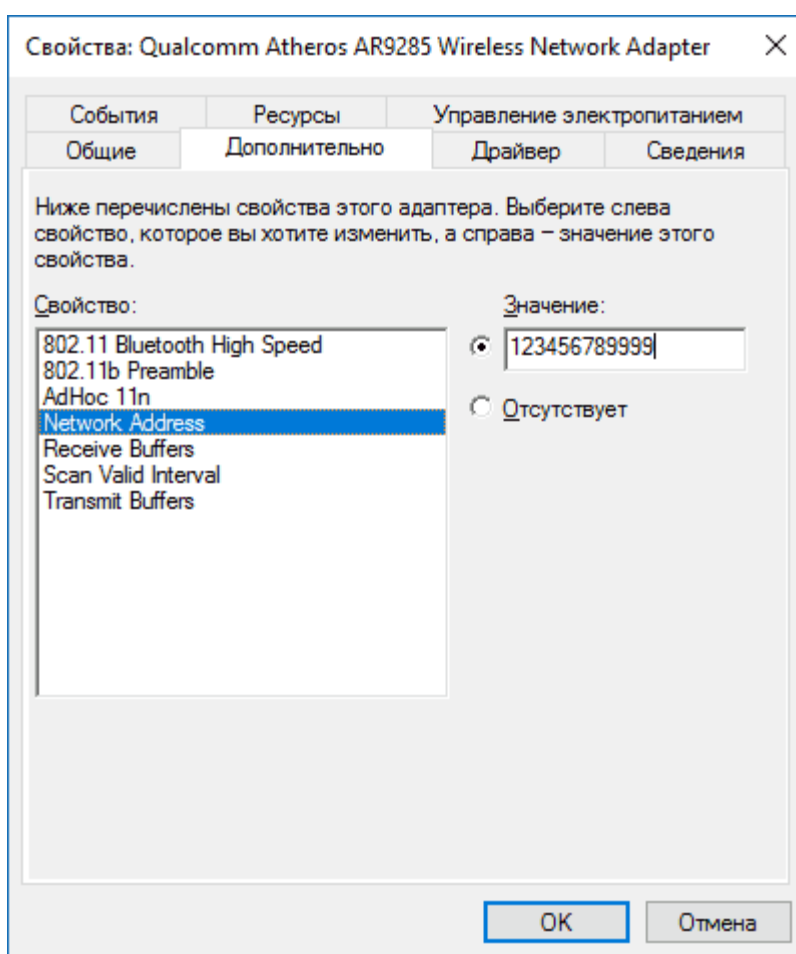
Свойства: Qualcomm Atheros AR9285 Wireless Network Adapter ✕

События
Ресурсы
Управление электропитанием
Общие
Дополнительно
Драйвер
Сведения

Ниже перечислены свойства этого адаптера. Выберите слева свойство, которое вы хотите изменить, а справа – значение этого свойства.

Свойство:
802.11 Bluetooth High Speed
802.11b Preamble
AdHoc 11n
Network Address
Receive Buffers
Scan Valid Interval
Transmit Buffers

Значение:
123456789999
Отсутствует

OK
Отмена